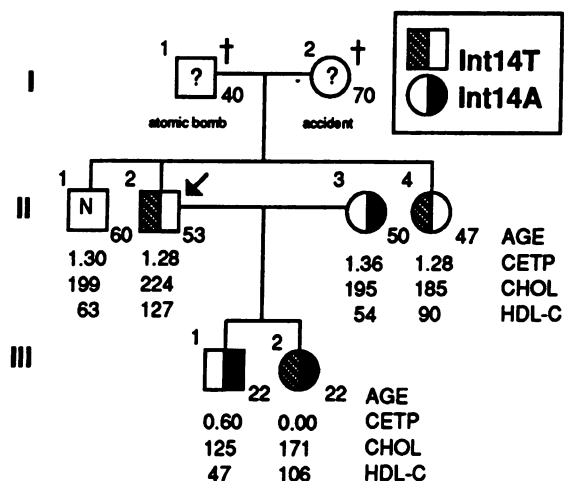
Int14T
Int14A

I
1 ? † 40
atomic bomb
2 ? † 70
accident

II
1 N 60
1.30
199
63
2 53
1.28
224
127
3 50
1.36
195
54
4 47
1.28
185
90
AGE
CETP
CHOL
HDL-C

III
1 22
0.60
125
47
2 22
0.00
171
106
AGE
CETP
CHOL
HDL-C